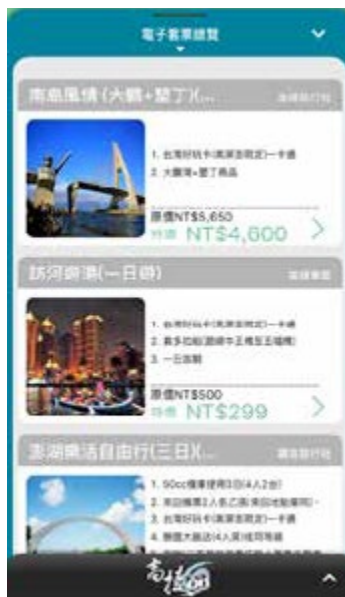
電子套票總覽

南島風情 (大鵬+墾丁)(...
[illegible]

1. 台灣好玩卡(高屏澎東版)一卡通
2. 大鵬灣+墾丁商品

原價NT$5,650
特價 NT$4,600

訪河銷漢(一日遊)
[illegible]

1. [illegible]
2. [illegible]
3. 一日遊劵

原價NT$500
特價 NT$299

澎湖樂活自由行(三日)(...
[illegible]

1. 50cc機車使用3日(4人2台)
2. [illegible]
3. 台灣好玩卡(高屏澎東版)一卡通
4. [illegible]

高雄GO